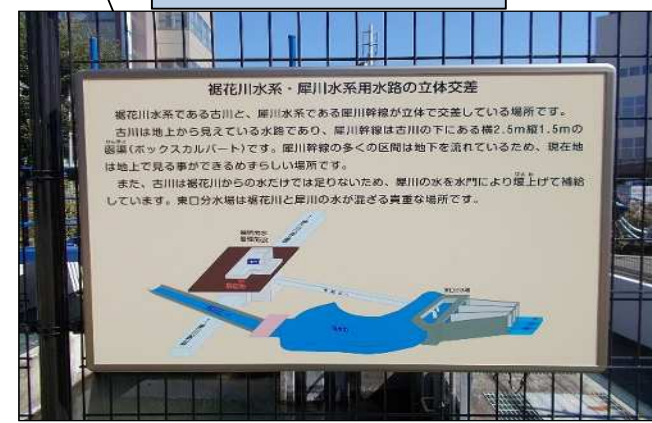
裾花川水系・犀川水系用水路の立体交差

裾花川水系である古川と、犀川水系である犀川幹線が立体で交差している場所です。古川は地上から見えている水路であり、犀川幹線は古川の下にある横2.5m縦1.5mの函渠(ボックスカルバート)です。犀川幹線の多くの区間は地下を流れているため、現在地は地上で見る事ができるめずらしい場所です。

また、古川は裾花川からの水だけでは足りないため、犀川の水を水門により堰上げて補給しています。東口分水場は裾花川と犀川の水が混ざる貴重な場所です。

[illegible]

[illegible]

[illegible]

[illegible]